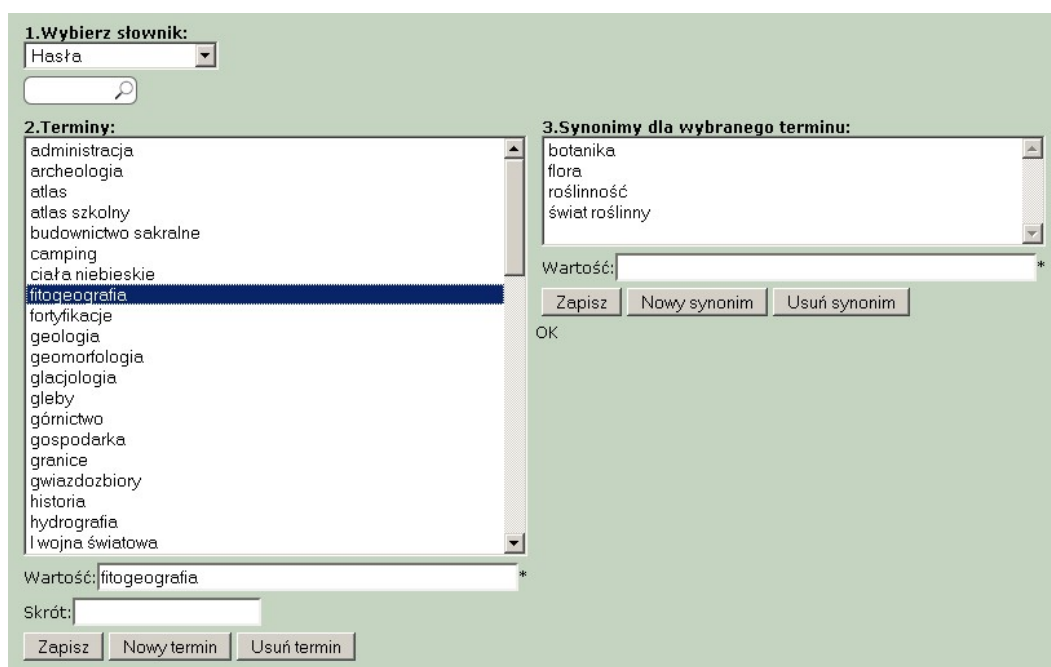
1.Wybierz słownik:
Hasła

2.Terminy:
administracja
archeologia
atlas
atlas szkolny
budownictwo sakralne
camping
ciała niebieskie
fitogeografia
fortyfikacje
geologia
geomorfologia
glacjologia
gleby
górnictwo
gospodarka
granice
gwiazdozbiory
historia
hydrografia
I wojna światowa

Wartość: fitogeografia *

Skrót:

Zapisz | Nowy termin | Usuń termin

3.Synonimy dla wybranego terminu:
botanika
flora
roślinność
świat roślinny

Wartość: *

Zapisz | Nowy synonim | Usuń synonim

OK